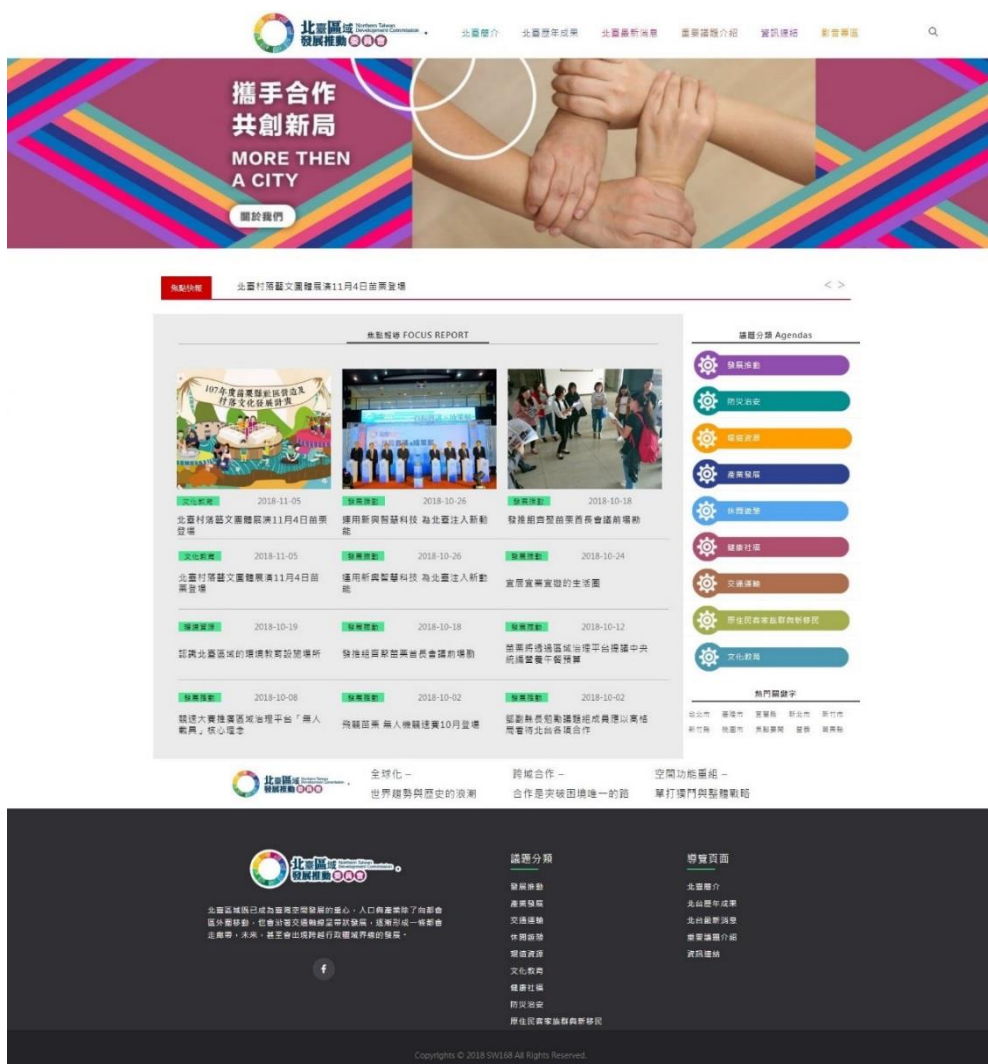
北臺區域發展推動委員會 Northern Taiwan Development Commission

北臺簡介 北臺歷年成果 北臺最新消息 重要議題介紹 資訊連結 影音專區

攜手合作
共創新局
MORE THEN
A CITY

關於我們

焦點快報 北臺村落藝文團體展演11月4日苗栗登場

< >

焦點報導 FOCUS REPORT

107年度苗栗縣社區營造及村落文化發展計畫

文化教育 2018-11-05
北臺村落藝文團體展演11月4日苗栗登場

發展推動 2018-10-26
運用新興智慧科技 為北臺注入新動能

發展推動 2018-10-18
發推組首聚苗栗首長會議前場勘

文化教育 2018-11-05
北臺村落藝文團體展演11月4日苗栗登場

發展推動 2018-10-26
運用新興智慧科技 為北臺注入新動能

發展推動 2018-10-24
宜居宜業宜遊的生活圈

環境資源 2018-10-19
認識北臺區域的環境教育設施場所

發展推動 2018-10-18
發推組首聚苗栗首長會議前場勘

發展推動 2018-10-12
苗栗將透過區域治理平台爭取中央統籌營養午餐預算

發展推動 2018-10-08
競逐大賽推廣區域治理平台「無人載具」核心理念

發展推動 2018-10-02
飛鷹苗栗 無人機競速賽10月登場

發展推動 2018-10-02
鄒副縣長勉勵議題組成員應以高格局看待北台各項合作

議題分類 Agendas
發展推動
防災治安
環境資源
產業發展
休閒遊憩
健康社福
交通運輸
原住民客家族群與新移民
文化教育

熱門關鍵字
台北市 基隆市 宜蘭縣 新北市 新竹市 新竹縣 桃園市 苗栗縣 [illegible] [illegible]

全球化 – 世界趨勢與歷史的浪潮
跨域合作 – 合作是突破困境唯一的路
空間功能重組 – 單打獨鬥與整體戰略

北臺區域因已成為臺灣空間發展的重心，人口與產業除了向都會區外圍移動，也會沿著交通幹線呈帶狀發展，逐漸形成一條都會走廊帶，未來，甚至會出現跨越行政體域界線的發展。

議題分類
發展推動
產業發展
交通運輸
休閒遊憩
環境資源
文化教育
健康社福
防災治安
原住民客家族群與新移民

導覽頁面
北臺簡介
北台歷年成果
北台最新消息
重要議題介紹
資訊連結

Copyrights © 2018 SW168 All Rights Reserved.